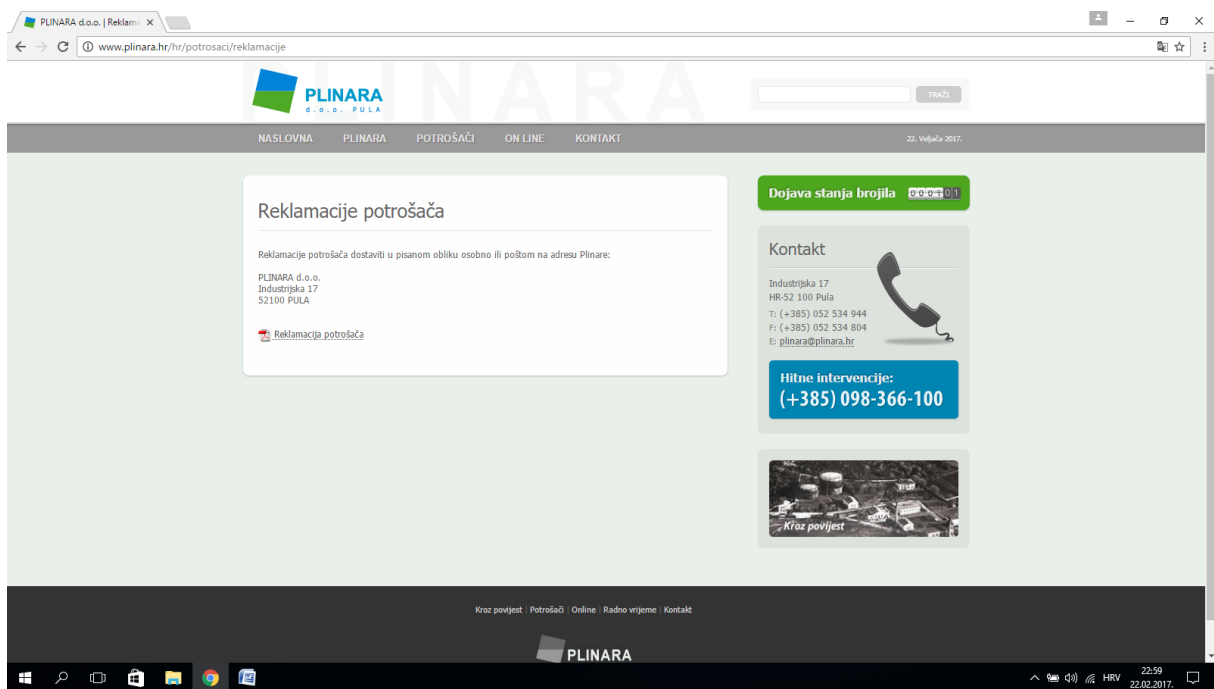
PLINARA d.o.o. | Reklama ×

www.plinara.hr/hr/potrosaci/reklamacije

PLINARA
d.o.o. PULA

TRAŽI

NASLOVNA PLINARA POTROŠAČI ON LINE KONTAKT

22. Veljača 2017.

Reklamacije potrošača

Reklamacije potrošača dostaviti u pisanom obliku osobno ili poštom na adresu Plinare:

PLINARA d.o.o.
Industrijska 17
52100 PULA

Reklamacija potrošača

Dojava stanja brojila 000101

Kontakt

Industrijska 17
HR-52 100 Pula
T: (+385) 052 534 944
F: (+385) 052 534 804
E: plinara@plinara.hr

Hitne intervencije:
(+385) 098-366-100

Kroz povijest

Kroz povijest | Potrošači | Online | Radno vrijeme | Kontakt

PLINARA

HRV 22:59 22.02.2017.